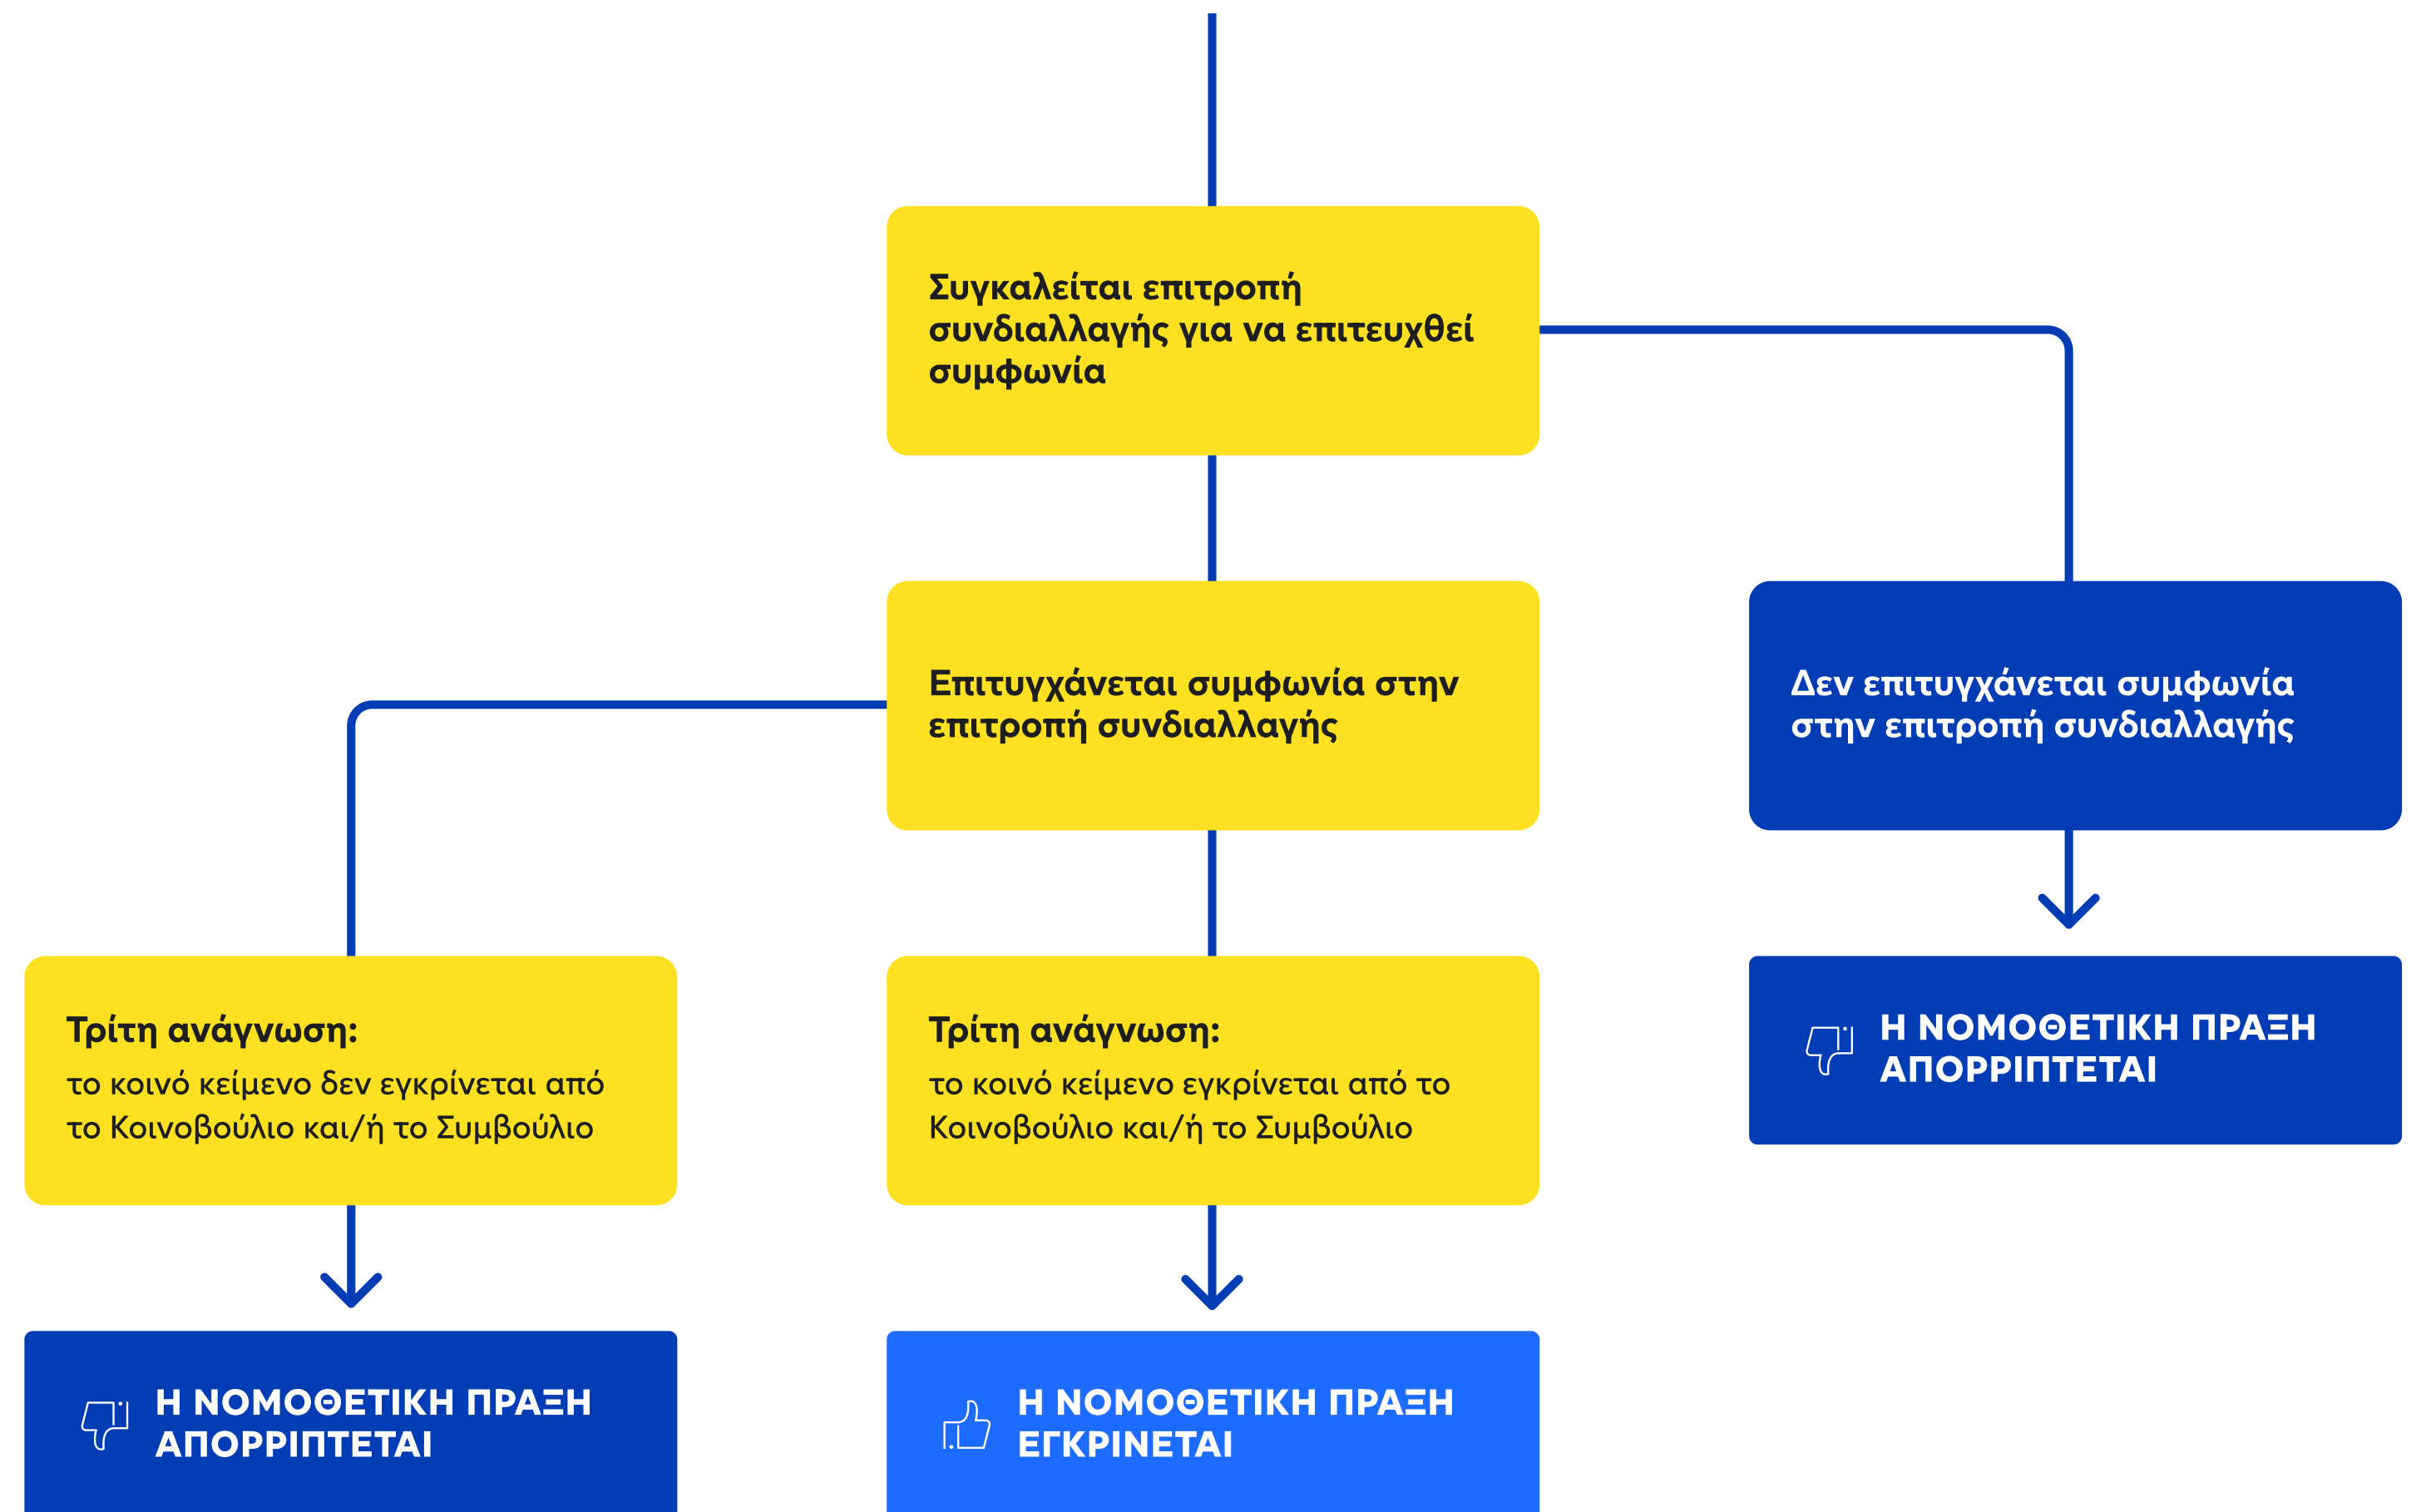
Συγκαλείται επιτροπή συνδιαλλαγής για να επιτευχθεί συμφωνία

Επιτυγχάνεται συμφωνία στην επιτροπή συνδιαλλαγής

Δεν επιτυγχάνεται συμφωνία στην επιτροπή συνδιαλλαγής

Τρίτη ανάγνωση:
το κοινό κείμενο δεν εγκρίνεται από το Κοινοβούλιο και/ή το Συμβούλιο

Τρίτη ανάγνωση:
το κοινό κείμενο εγκρίνεται από το Κοινοβούλιο και/ή το Συμβούλιο

Η ΝΟΜΟΘΕΤΙΚΗ ΠΡΑΞΗ ΑΠΟΡΡΙΠΤΕΤΑΙ

Η ΝΟΜΟΘΕΤΙΚΗ ΠΡΑΞΗ ΑΠΟΡΡΙΠΤΕΤΑΙ

Η ΝΟΜΟΘΕΤΙΚΗ ΠΡΑΞΗ ΕΓΚΡΙΝΕΤΑΙ